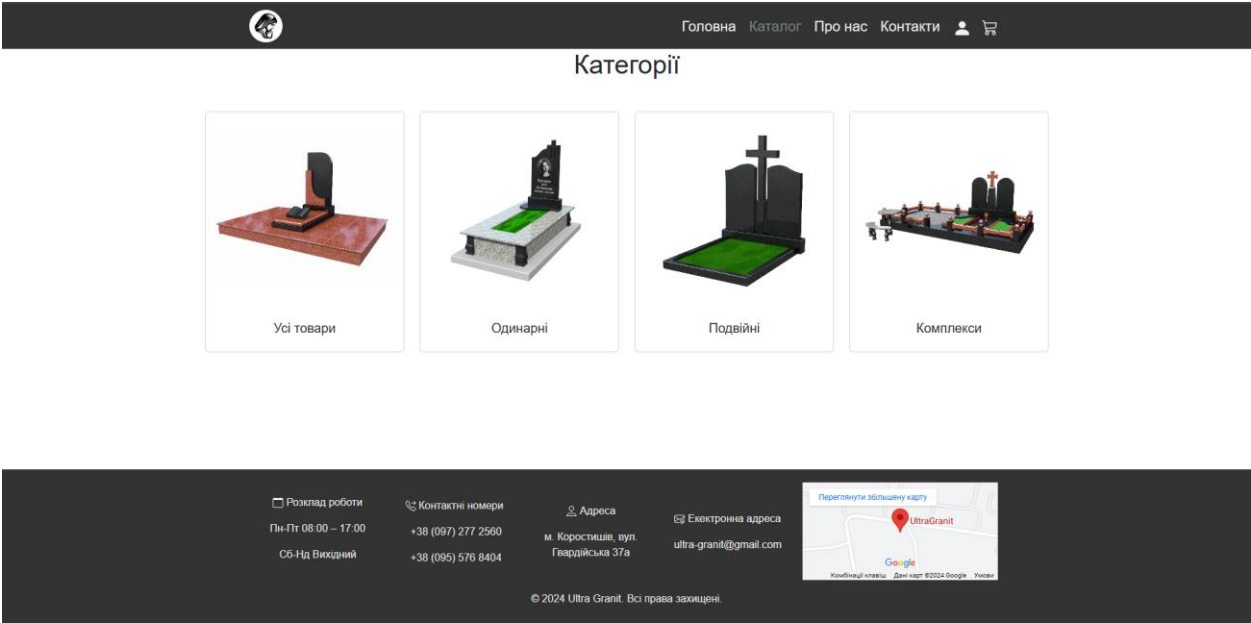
Головна Каталог Про нас Контакти

Категорії

Усі товари

Одинарні

Подвійні

Комплекси

Розклад роботи
Пн-Пт 08:00 – 17:00
Сб-Нд Вихідний

Контактні номери
+38 (097) 277 2560
+38 (095) 576 8404

Адреса
м. Коростишів, вул. Гвардійська 37а

Екетронна адреса
ultra-granit@gmail.com

Переглянути збільшену карту
UltraGranit
Google
Комбінації клавіш Дані карт ©2024 Google Умови

© 2024 Ultra Granit. Всі права захищені.